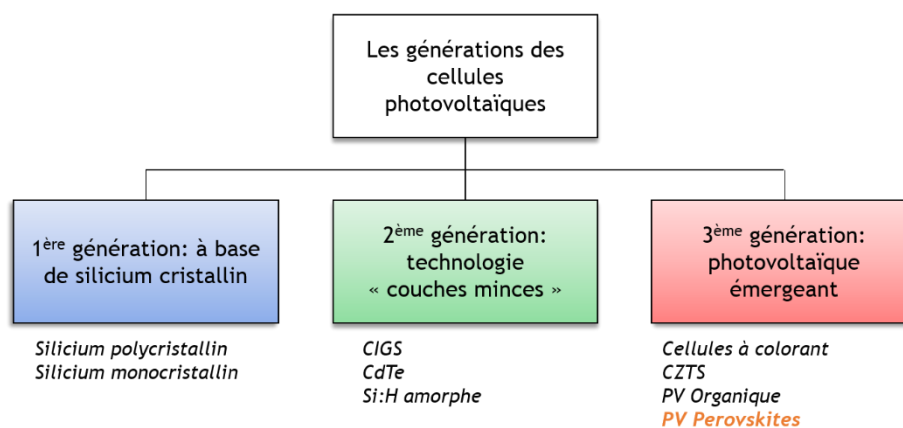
Les générations des cellules photovoltaïques

1$^{ère}$ génération: à base de silicium cristallin

Silicium polycristallin
Silicium monocristallin

2$^{ème}$ génération: technologie « couches minces »

CIGS
CdTe
Si:H amorphe

3$^{ème}$ génération: photovoltaïque émergeant

Cellules à colorant
CZTS
PV Organique
PV Perovskites